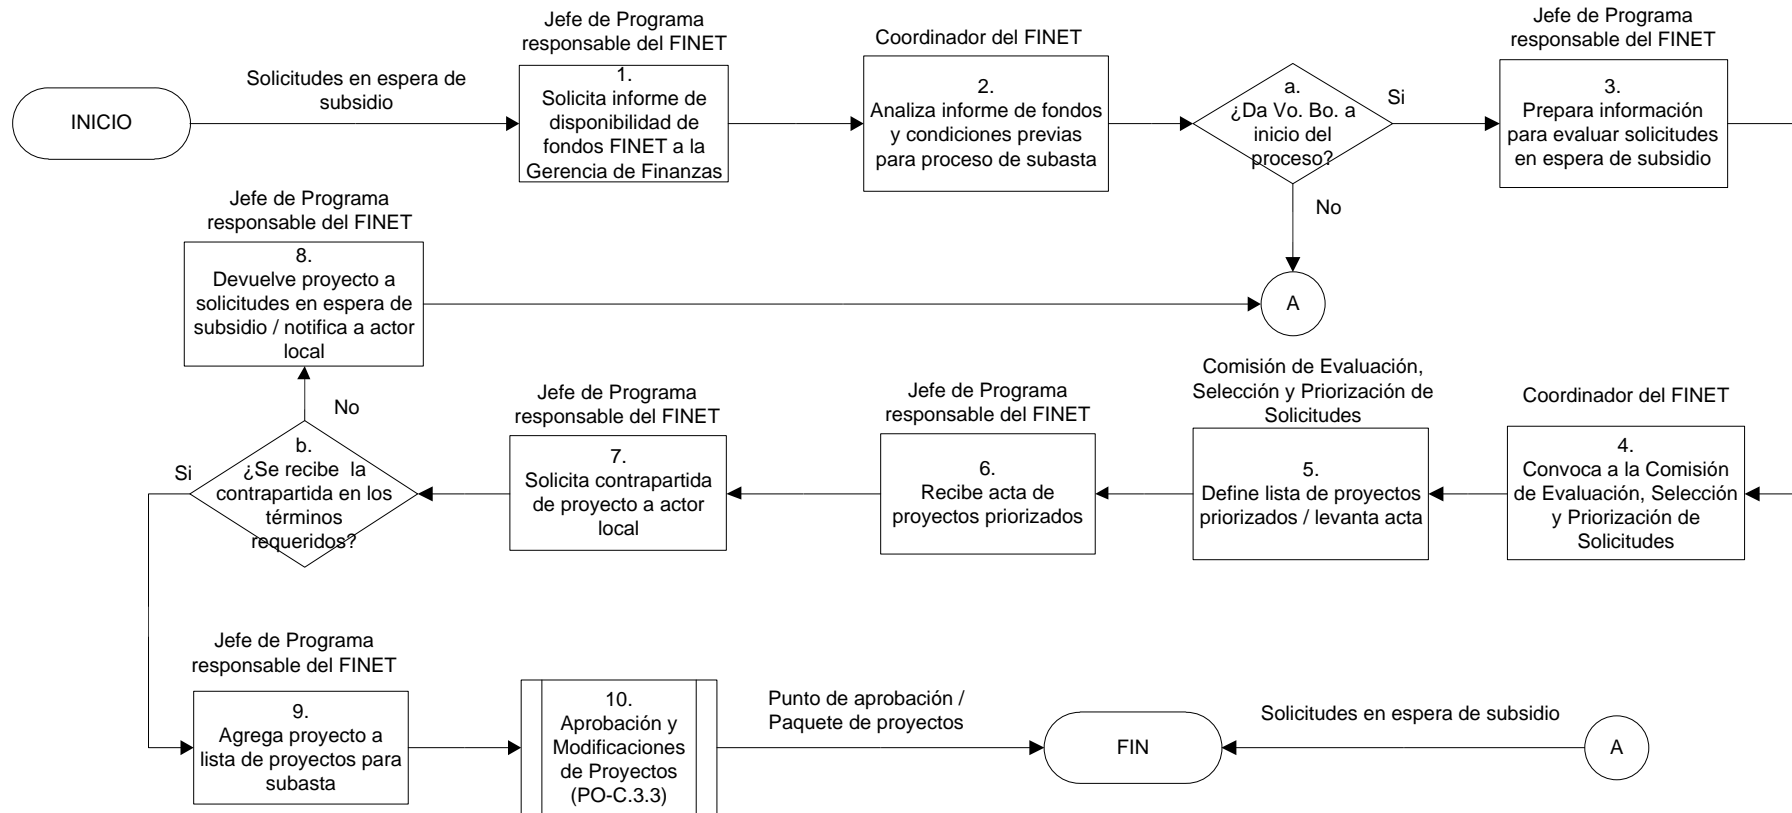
INICIO

Solicitudes en espera de subsidio

Jefe de Programa responsable del FINET

1.
Solicita informe de disponibilidad de fondos FINET a la Gerencia de Finanzas

Coordinador del FINET

2.
Analiza informe de fondos y condiciones previas para proceso de subasta

a.
¿Da Vo. Bo. a inicio del proceso?

Si

No

Jefe de Programa responsable del FINET

3.
Prepara información para evaluar solicitudes en espera de subsidio

Jefe de Programa responsable del FINET

8.
Devuelve proyecto a solicitudes en espera de subsidio / notifica a actor local

A

No

Comisión de Evaluación, Selección y Priorización de Solicitudes

Coordinador del FINET

4.
Convoca a la Comisión de Evaluación, Selección y Priorización de Solicitudes

5.
Define lista de proyectos priorizados / levanta acta

Jefe de Programa responsable del FINET

6.
Recibe acta de proyectos priorizados

Jefe de Programa responsable del FINET

7.
Solicita contrapartida de proyecto a actor local

Si

b.
¿Se recibe la contrapartida en los términos requeridos?

Jefe de Programa responsable del FINET

9.
Agrega proyecto a lista de proyectos para subasta

10.
Aprobación y Modificaciones de Proyectos (PO-C.3.3)

Punto de aprobación / Paquete de proyectos

FIN

Solicitudes en espera de subsidio

A